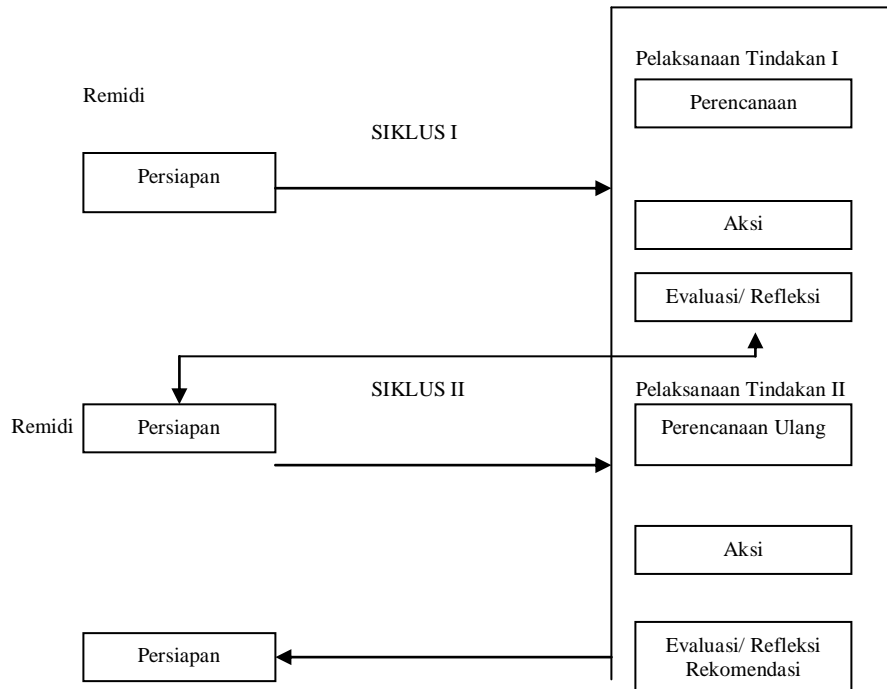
Pelaksanaan Tindakan I

Remidi

Perencanaan

SIKLUS I

Persiapan

Aksi

Evaluasi/ Refleksi

SIKLUS II

Pelaksanaan Tindakan II

Remidi

Persiapan

Perencanaan Ulang

Aksi

Persiapan

Evaluasi/ Refleksi Rekomendasi